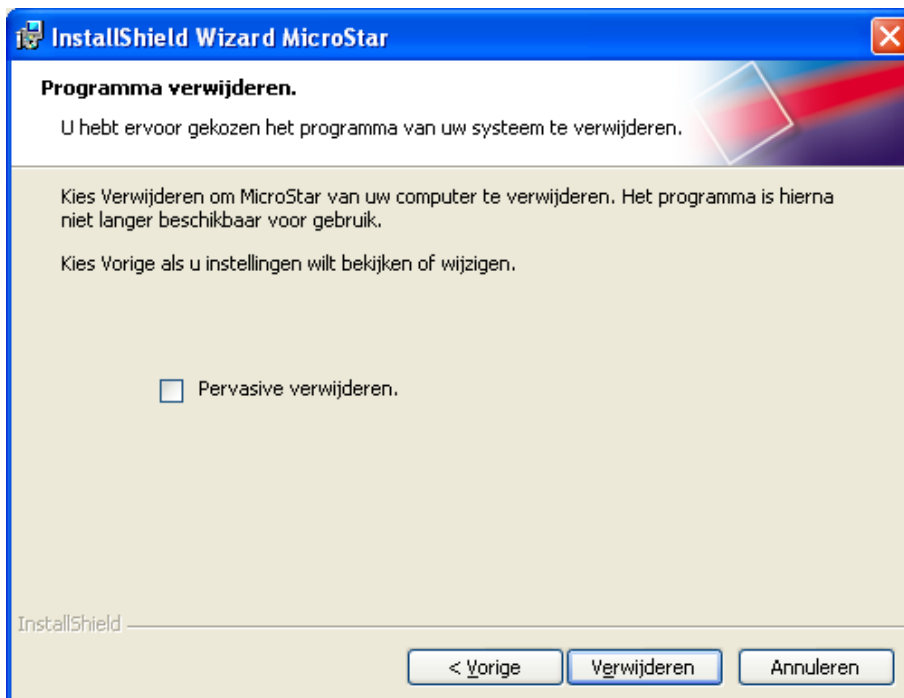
InstallShield Wizard MicroStar

Programma verwijderen.

U hebt ervoor gekozen het programma van uw systeem te verwijderen.

Kies Verwijderen om MicroStar van uw computer te verwijderen. Het programma is hierna niet langer beschikbaar voor gebruik.

Kies Vorige als u instellingen wilt bekijken of wijzigen.

Pervasive verwijderen.

InstallShield

< Vorige

Verwijderen

Annuleren